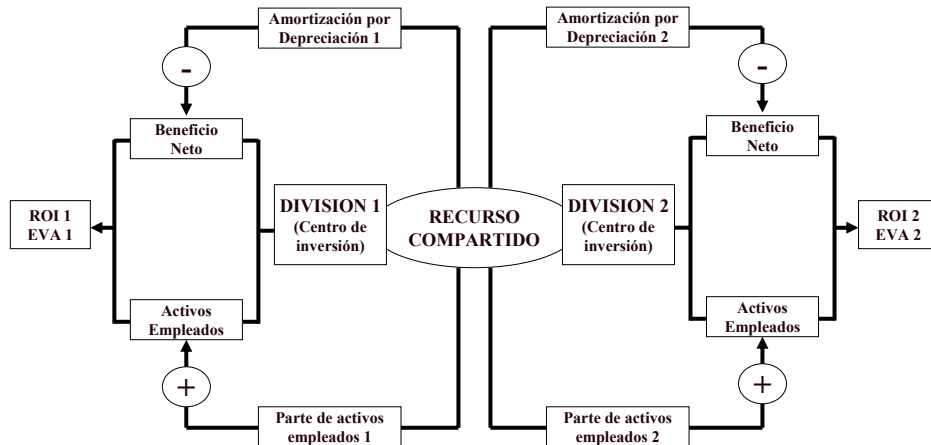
Amortización por Depreciación 1

Amortización por Depreciación 2

-

-

Beneficio Neto

Beneficio Neto

ROI 1
EVA 1

DIVISION 1 (Centro de inversión)

RECURSO COMPARTIDO

DIVISION 2 (Centro de inversión)

ROI 2
EVA 2

Activos Empleados

Activos Empleados

+

+

Parte de activos empleados 1

Parte de activos empleados 2